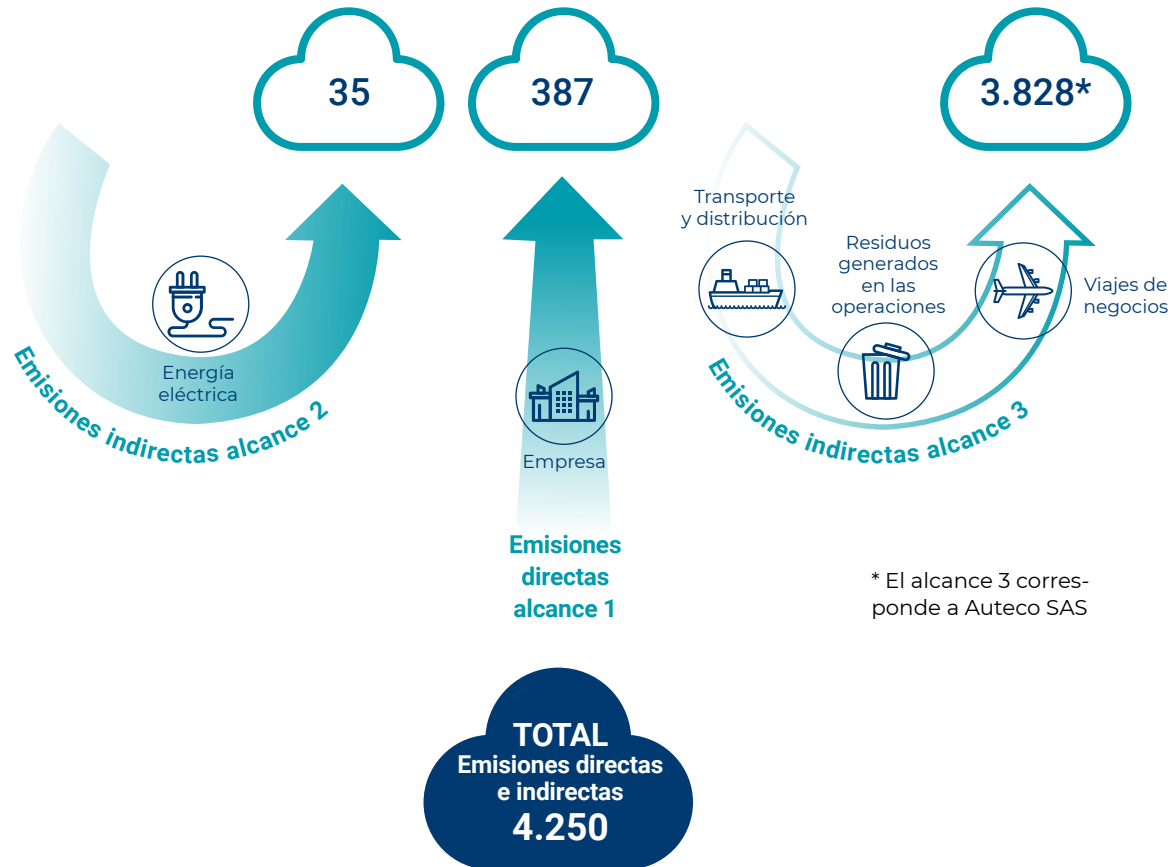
35

387

3.828*

Energía eléctrica

Emisiones indirectas alcance 2

Empresa

Emisiones directas alcance 1

Transporte y distribución

Residuos generados en las operaciones

Viajes de negocios

Emisiones indirectas alcance 3

* El alcance 3 corresponde a Auteco SAS

TOTAL
Emisiones directas e indirectas
4.250